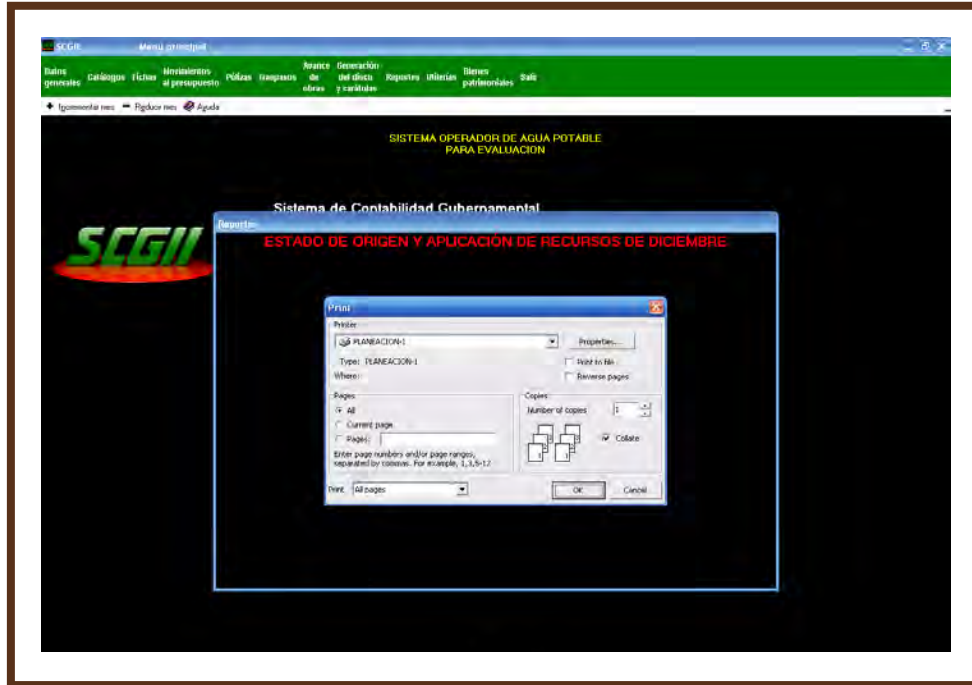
SCGII Menú principal

Datos generales Catálogos Fichas Movimientos al presupuesto Pólizas Traspasos Avance de obras Generación del disco y carátulas Reportes Utilerías Bienes patrimoniales Salir

Incrementar mes Reducir mes Ayuda

SISTEMA OPERADOR DE AGUA POTABLE
PARA EVALUACION

Sistema de Contabilidad Gubernamental

SCGII

Reportes

ESTADO DE ORIGEN Y APLICACIÓN DE RECURSOS DE DICIEMBRE

Print

Printer
PLANEACION-1
Properties...
Type: PLANEACION-1
Print to file
Where:
Reverse pages

Pages
All
Current page
Pages:
Enter page numbers and/or page ranges, separated by commas. For example, 1,3,5-12

Copies
Number of copies 1
Collate

Print All pages
OK Cancel